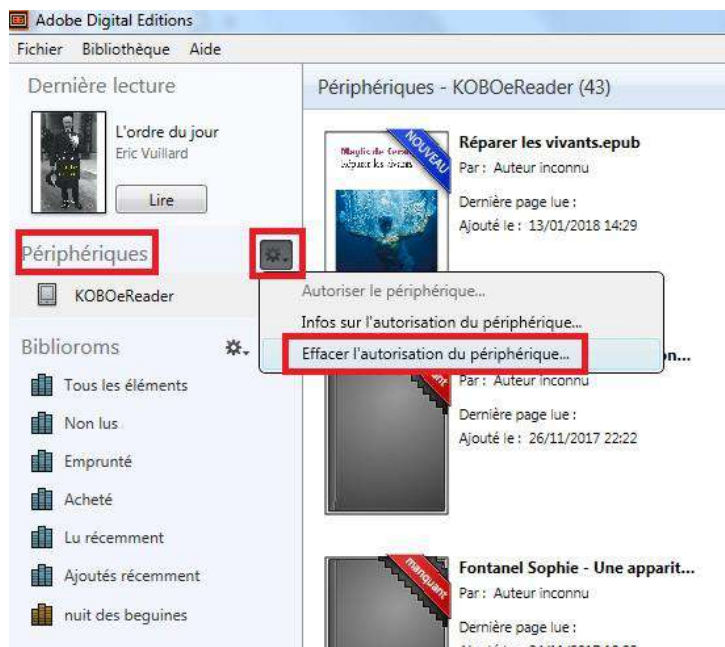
Adobe Digital Editions

Fichier Bibliothèque Aide

Dernière lecture

L'ordre du jour
Eric Vuillard

Lire

Périphériques

KOBOeReader

Bibliorôms

Tous les éléments
Non lus
Emprunté
Acheté
Lu récemment
Ajoutés récemment
nuit des beguines

Périphériques - KOBOeReader (43)

NOUVEAU
Maylis de Kerangal
Réparer les vivants

Réparer les vivants.epub
Par : Auteur inconnu
Dernière page lue :
Ajouté le : 13/01/2018 14:29

Autoriser le périphérique...
Infos sur l'autorisation du périphérique...
Effacer l'autorisation du périphérique...

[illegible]n...
Par : Auteur inconnu
Dernière page lue :
Ajouté le : 26/11/2017 22:22

manquant

Fontanel Sophie - Une apparit...
Par : Auteur inconnu
Dernière page lue :
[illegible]